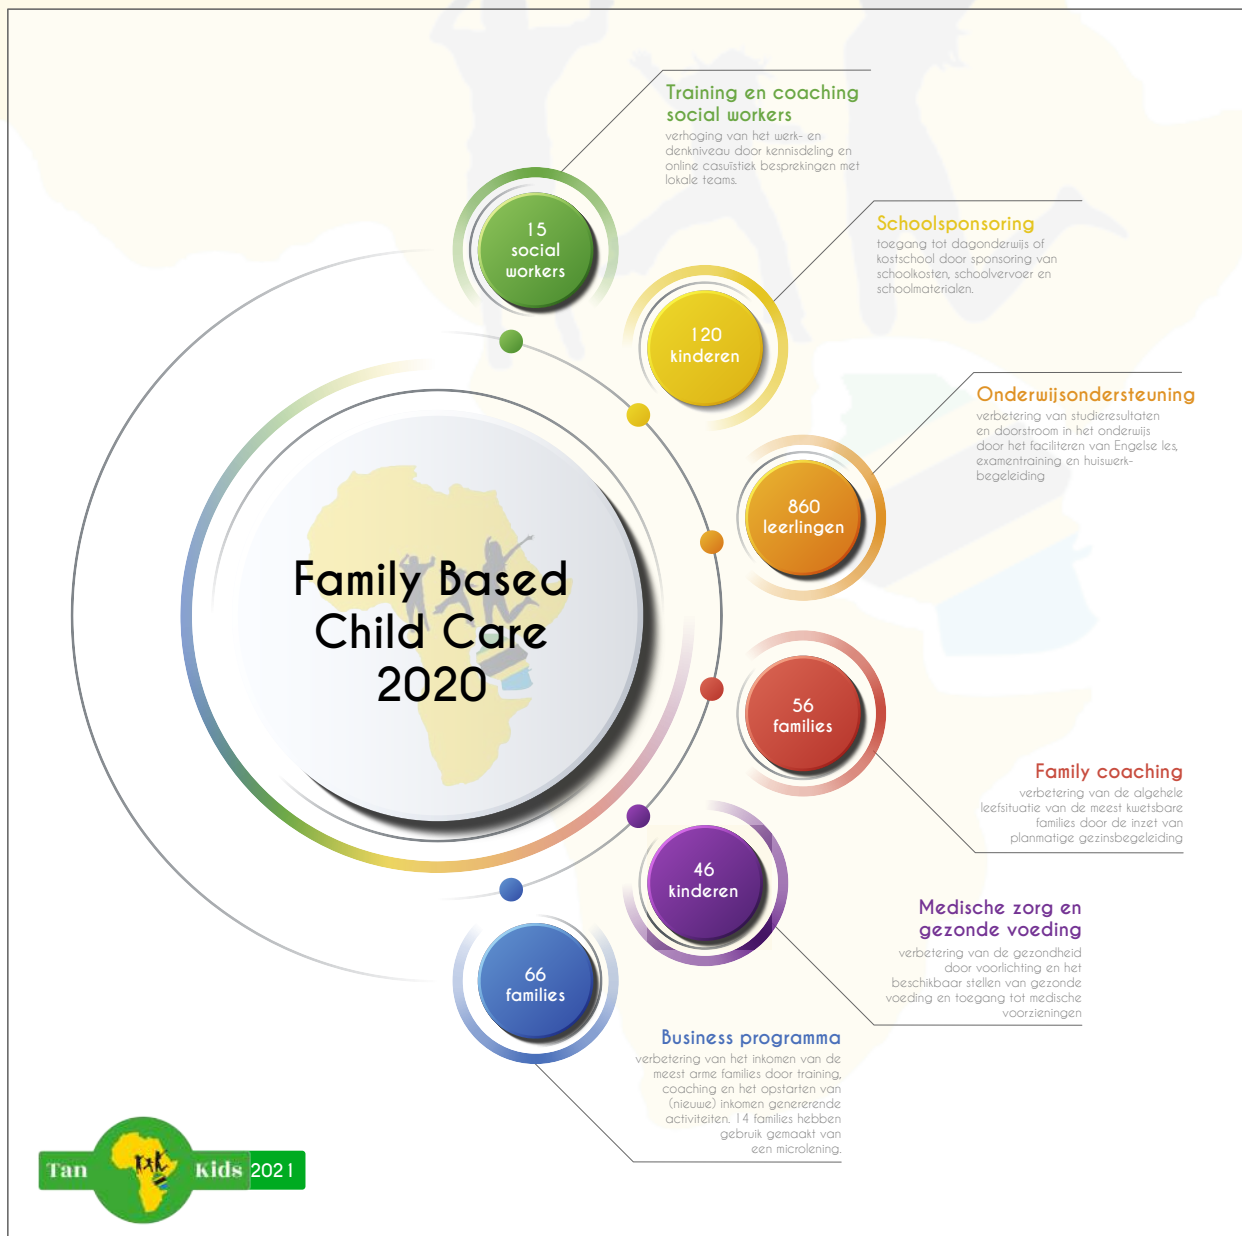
Training en coaching social workers
verhoging van het werk- en denkniveau door kennisdeling en online casuïstiek besprekingen met lokale teams.

15 social workers

Schoolsponsoring
toegang tot dagonderwijs of kostschool door sponsoring van schoolkosten, schoolvervoer en schoolmaterialen.

120 kinderen

Onderwijsondersteuning
verbetering van studieresultaten en doorstroom in het onderwijs door het faciliteren van Engelse les, examentraining en huiswerkbegeleiding

860 leerlingen

Family Based Child Care 2020

56 families

Family coaching
verbetering van de algehele leefsituatie van de meest kwetsbare families door de inzet van planmatige gezinsbegeleiding

46 kinderen

Medische zorg en gezonde voeding
verbetering van de gezondheid door voorlichting en het beschikbaar stellen van gezonde voeding en toegang tot medische voorzieningen

66 families

Business programma
verbetering van het inkomen van de meest arme families door training, coaching en het opstarten van (nieuwe) inkomen genererende activiteiten. 14 families hebben gebruik gemaakt van een microlening.

Tan Kids 2021